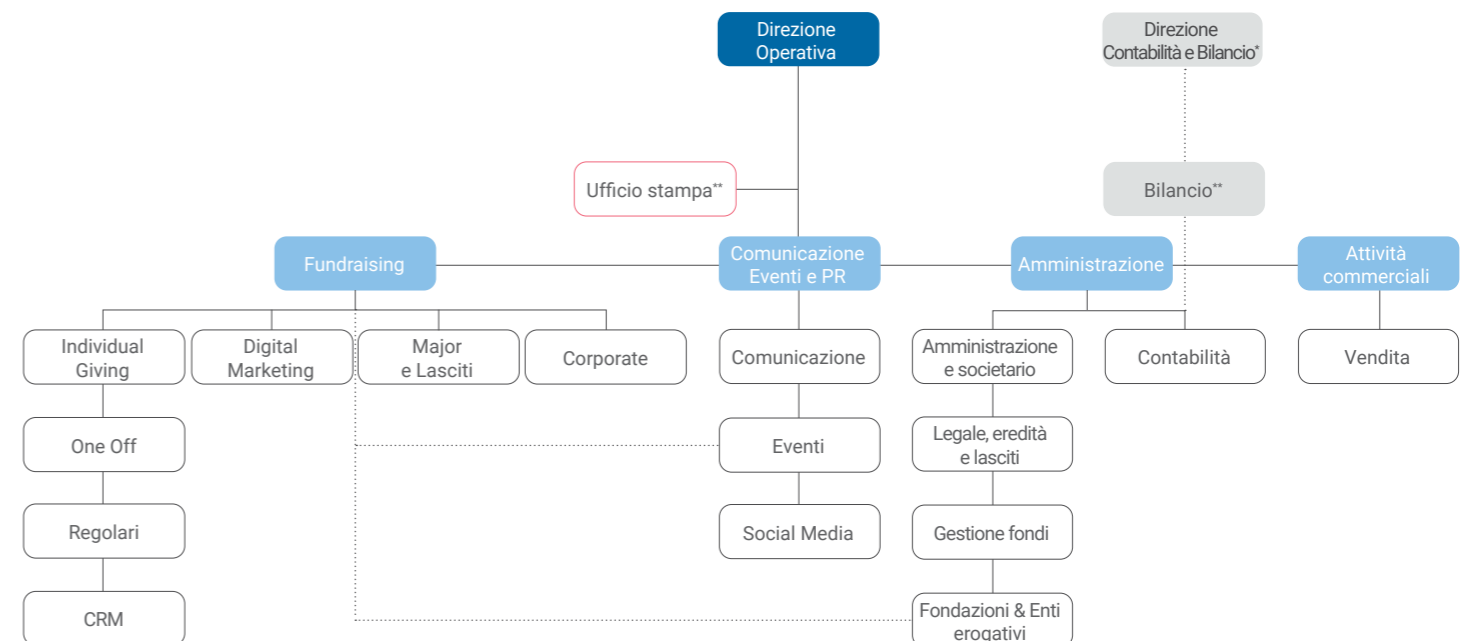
Direzione Operativa

Direzione Contabilità e Bilancio*

Ufficio stampa**

Bilancio**

Fundraising

Comunicazione Eventi e PR

Amministrazione

Attività commerciali

Individual Giving

Digital Marketing

Major e Lasciti

Corporate

Comunicazione

Amministrazione e societario

Contabilità

Vendita

One Off

Eventi

Legale, eredità e lasciti

Regolari

Social Media

Gestione fondi

CRM

Fondazioni & Enti erogativi